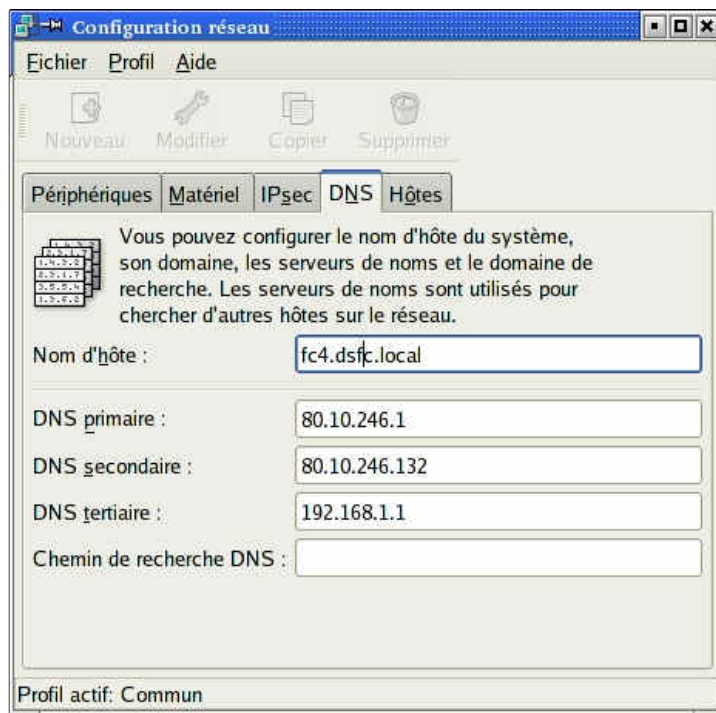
Configuration réseau

Fichier Profil Aide

Nouveau Modifier Copier Supprimer

Périphériques Matériel IPsec DNS Hôtes

Vous pouvez configurer le nom d'hôte du système, son domaine, les serveurs de noms et le domaine de recherche. Les serveurs de noms sont utilisés pour chercher d'autres hôtes sur le réseau.

Nom d'hôte : fc4.dsfc.local

DNS primaire : 80.10.246.1

DNS secondaire : 80.10.246.132

DNS tertiaire : 192.168.1.1

Chemin de recherche DNS :

Profil actif: Commun